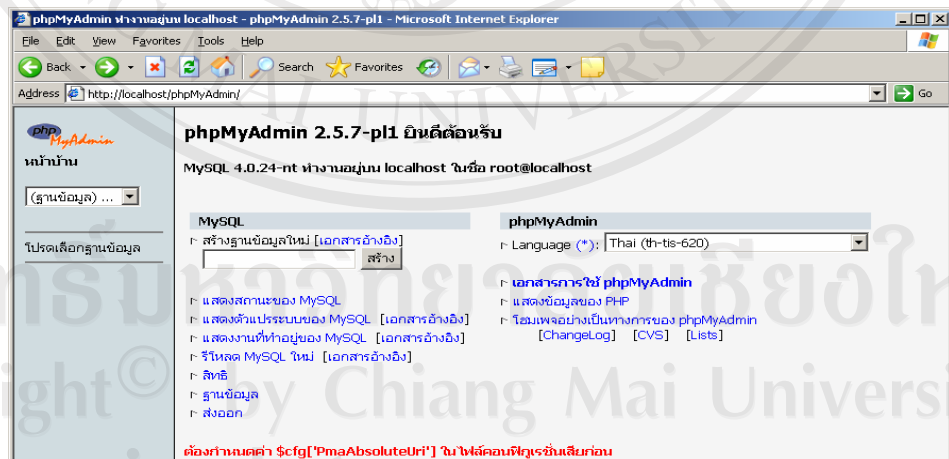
phpMyAdmin ทำงานอยู่บน localhost - phpMyAdmin 2.5.7-pl1 - Microsoft Internet Explorer

File Edit View Favorites Tools Help

Back Search Favorites

Address http://localhost/phpMyAdmin/ Go

phpMyAdmin

หน้าบ้าน

(ฐานข้อมูล) ...

โปรดเลือกฐานข้อมูล

phpMyAdmin 2.5.7-pl1 ยินดีต้อนรับ

MySQL 4.0.24-nt ทำงานอยู่บน localhost ในชื่อ root@localhost

MySQL

สร้างฐานข้อมูลใหม่ [เอกสารอ้างอิง]

สร้าง

แสดงสถานะของ MySQL

แสดงตัวแปรระบบของ MySQL [เอกสารอ้างอิง]

แสดงงานที่ทำอยู่ของ MySQL [เอกสารอ้างอิง]

รีโหลด MySQL ใหม่ [เอกสารอ้างอิง]

สิทธิ

ฐานข้อมูล

ส่งออก

phpMyAdmin

Language (*): Thai (th-tis-620)

เอกสารการใช้ phpMyAdmin

แสดงข้อมูลของ PHP

โฮมเพจอย่างเป็นทางการของ phpMyAdmin

[ChangeLog] [CVS] [Lists]

ต้องกำหนดค่า $cfg['PmaAbsoluteUri'] ในไฟล์คอนฟิกูเรชั่นเสียก่อน

ight© by Chiang Mai Univers